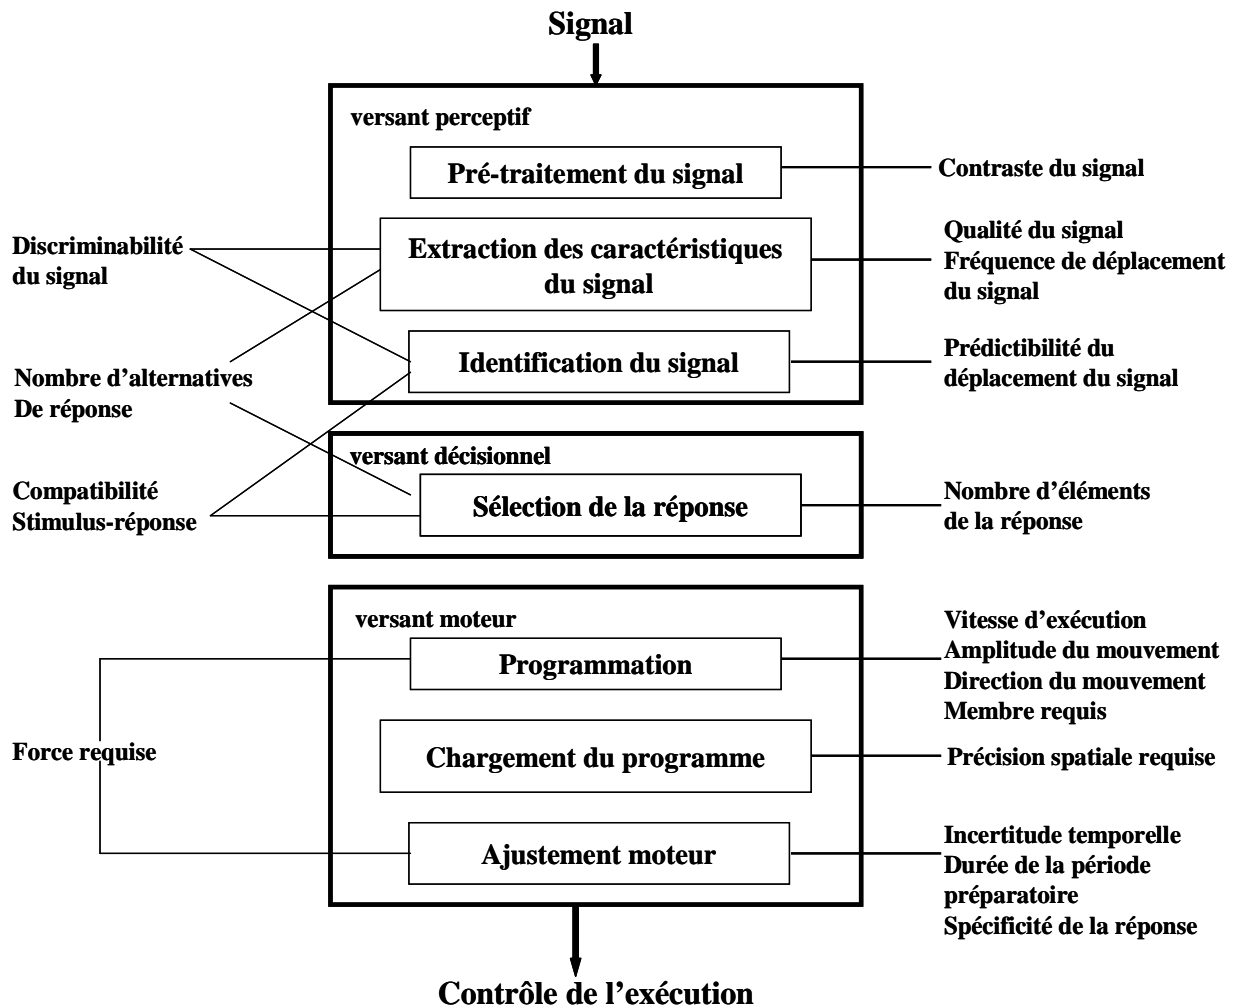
Signal

versant perceptif

Pré-traitement du signal

Contraste du signal

Discriminabilité du signal

Extraction des caractéristiques du signal

Qualité du signal
Fréquence de déplacement du signal

Identification du signal

Prédictibilité du déplacement du signal

Nombre d'alternatives
De réponse

versant décisionnel

Compatibilité
Stimulus-réponse

Sélection de la réponse

Nombre d'éléments de la réponse

versant moteur

Programmation

Vitesse d'exécution
Amplitude du mouvement
Direction du mouvement
Membre requis

Force requise

Chargement du programme

Précision spatiale requise

Ajustement moteur

Incertitude temporelle
Durée de la période préparatoire
Spécificité de la réponse

Contrôle de l'exécution